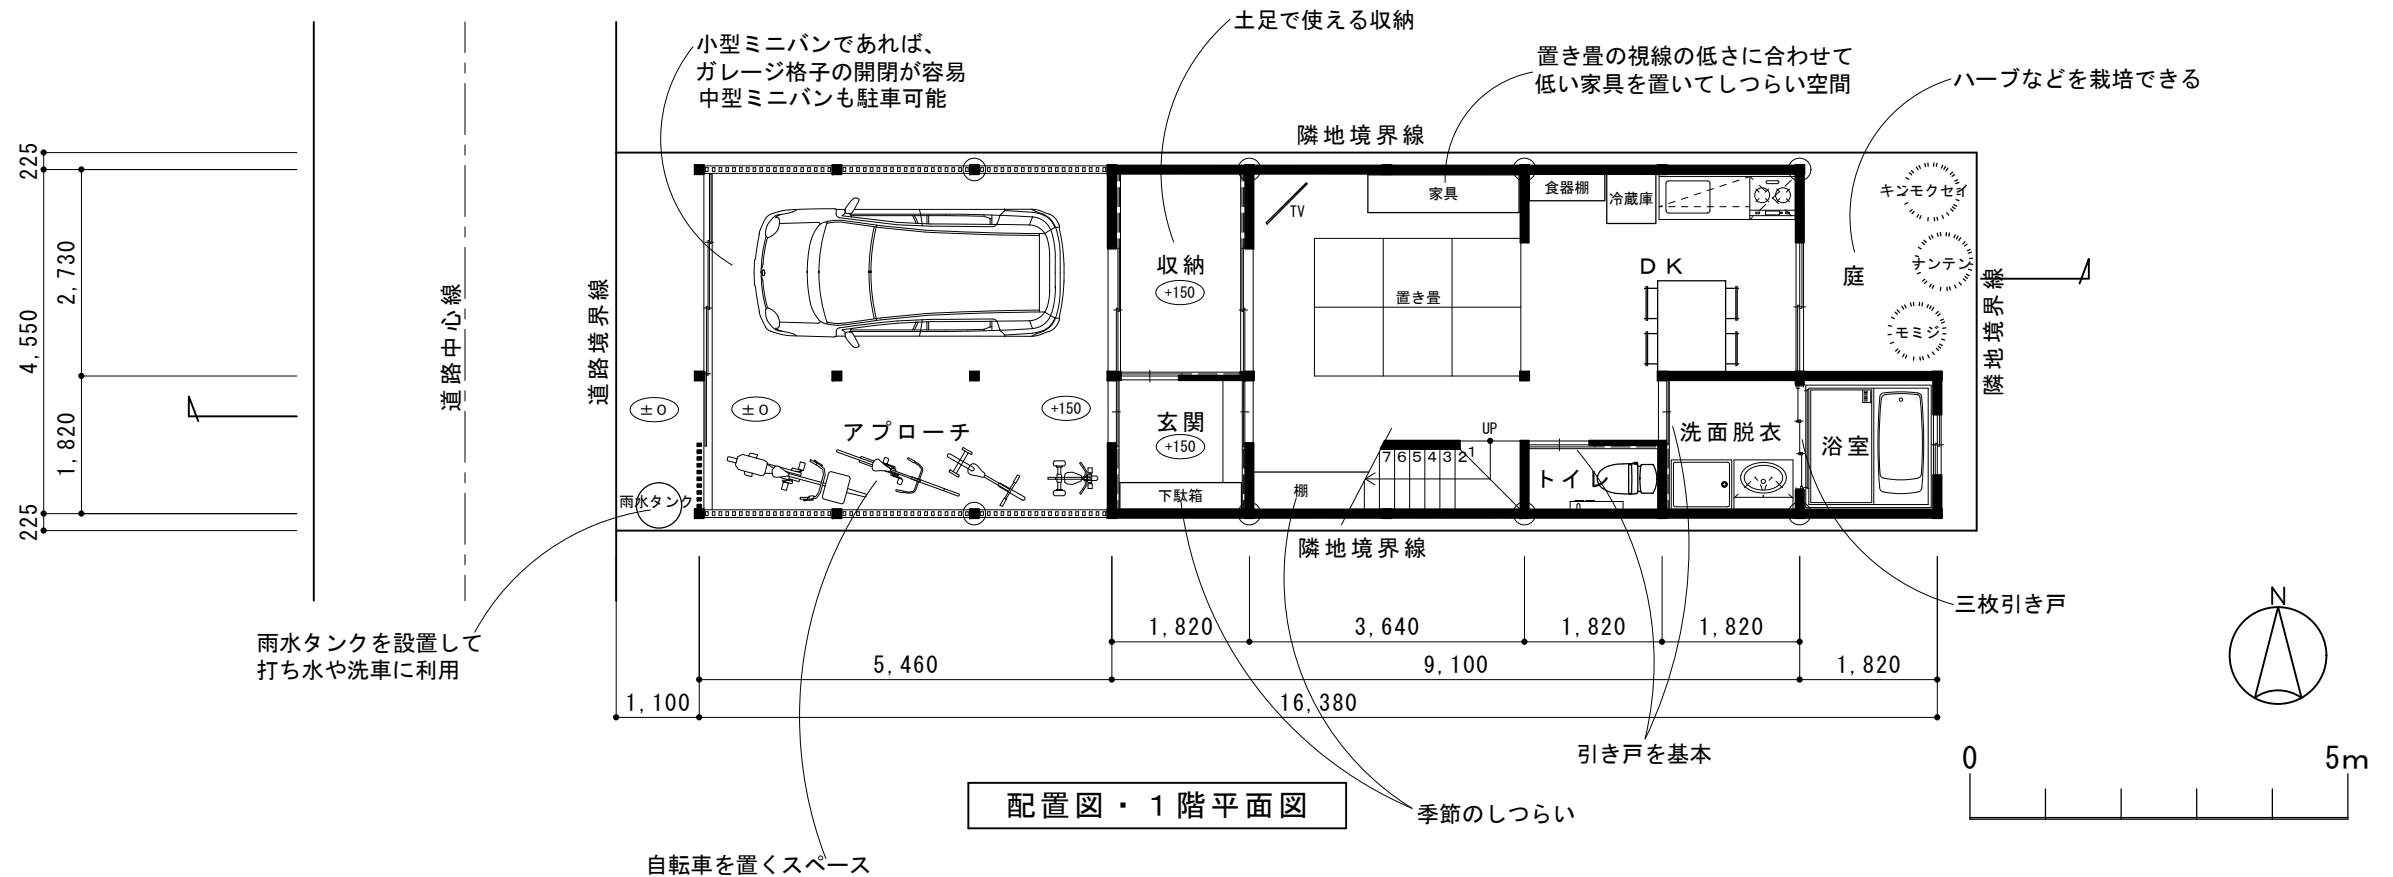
小型ミニバンであれば、
ガレージ格子の開閉が容易
中型ミニバンも駐車可能

土足で使える収納

置き畳の視線の低さに合わせて
低い家具を置いてしつらい空間

ハーブなどを栽培できる

隣地境界線

225
2,730
4,550
1,820
225

道路中心線

道路境界線

TV
家具
食器棚
冷蔵庫
収納
+150
置き畳
DK
庭
キンモクセイ
ナンテン
モミジ
隣地境界線

±0
±0
+150
アプローチ
玄関
+150
UP
7 6 5 4 3 2 1
洗面脱衣
浴室
トイレ
雨水タンク
下駄箱
棚

隣地境界線

三枚引き戸

1,820
3,640
1,820
1,820
5,460
9,100
1,820
1,100
16,380

雨水タンクを設置して
打ち水や洗車に利用

N

引き戸を基本

0
5m

配置図・1階平面図

季節のしつらい

自転車を置くスペース